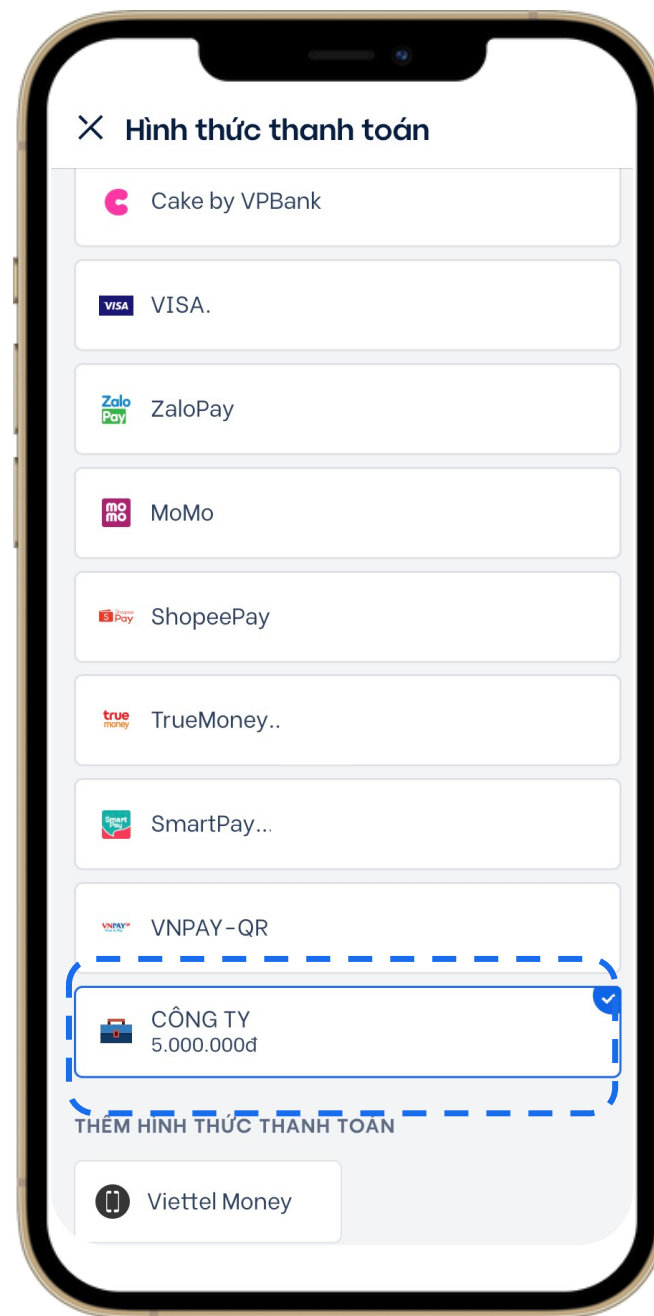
Hình thức thanh toán

Cake by VPBank

VISA VISA.

Zalo Pay ZaloPay

mo mo MoMo

Shopee Pay ShopeePay

true money TrueMoney..

Smart Pay SmartPay...

VNPAY VNPAY-QR

CÔNG TY
5.000.000đ

THÊM HÌNH THỨC THANH TOÁN

Viettel Money